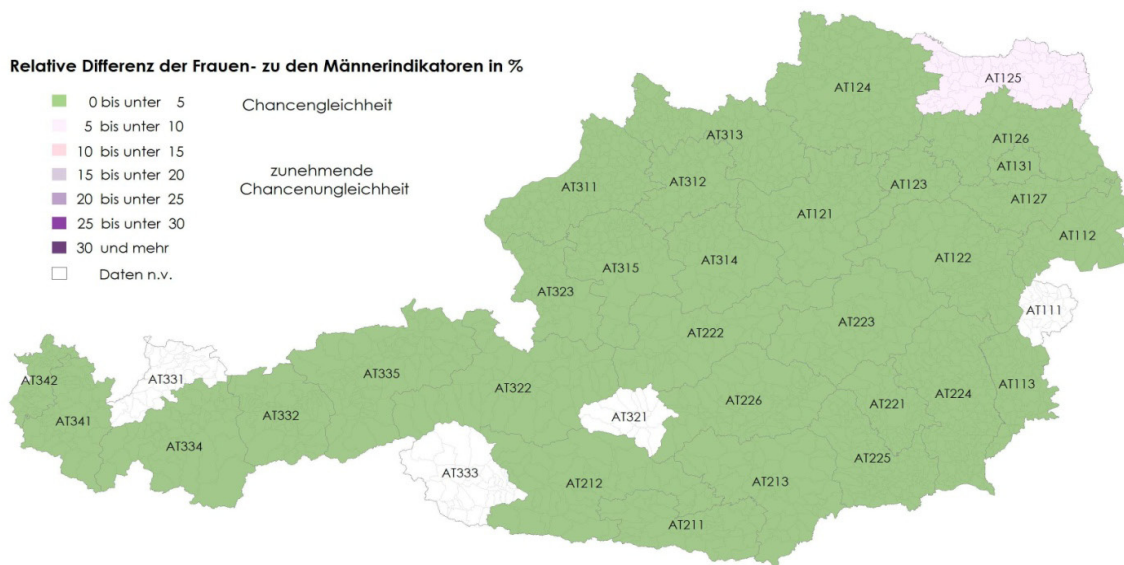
Relative Differenz der Frauen- zu den Männerindikatoren in %

0 bis unter 5
5 bis unter 10
10 bis unter 15
15 bis unter 20
20 bis unter 25
25 bis unter 30
30 und mehr
Daten n.v.

Chancengleichheit

zunehmende Chancenungleichheit

AT125
AT124
AT313
AT126
AT131
AT311
AT312
AT123
AT127
AT121
AT112
AT122
AT315
AT314
AT323
AT111
AT222
AT223
AT342
AT331
AT335
AT322
AT113
AT224
AT341
AT226
AT332
AT321
AT221
AT334
AT333
AT225
AT212
AT213
AT211